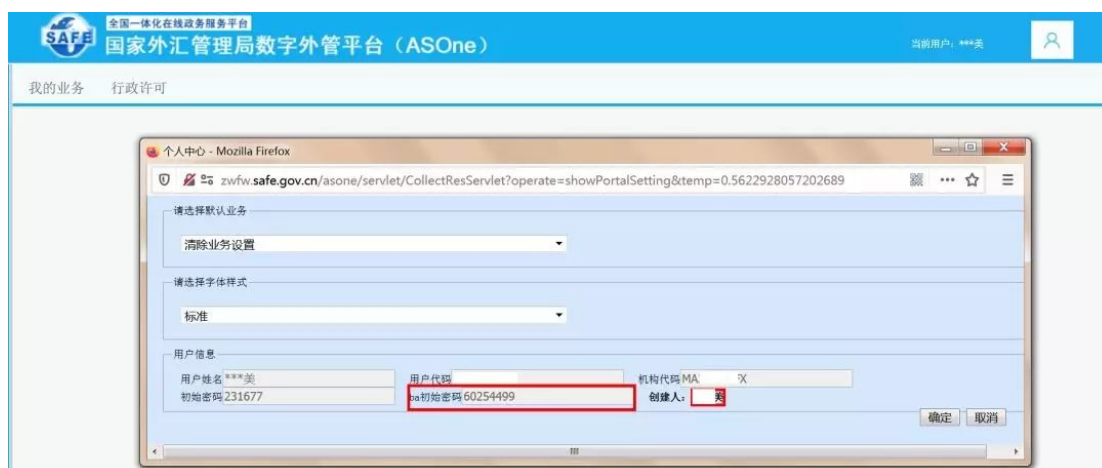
SAFE 全国一体化在线政务服务平台
国家外汇管理局数字外管平台（ASOne）

当前用户：***美

我的业务　行政许可

个人中心 - Mozilla Firefox

zwfw.safe.gov.cn/asone/servlet/CollectResServlet?operate=showPortalSetting&temp=0.5622928057202689

请选择默认业务

清除业务设置

请选择字体样式

标准

用户信息

用户姓名 ***美
初始密码 231677
用户代码
ba初始密码 60254499
机构代码 MA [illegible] X
创建人： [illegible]美

确定　取消

III